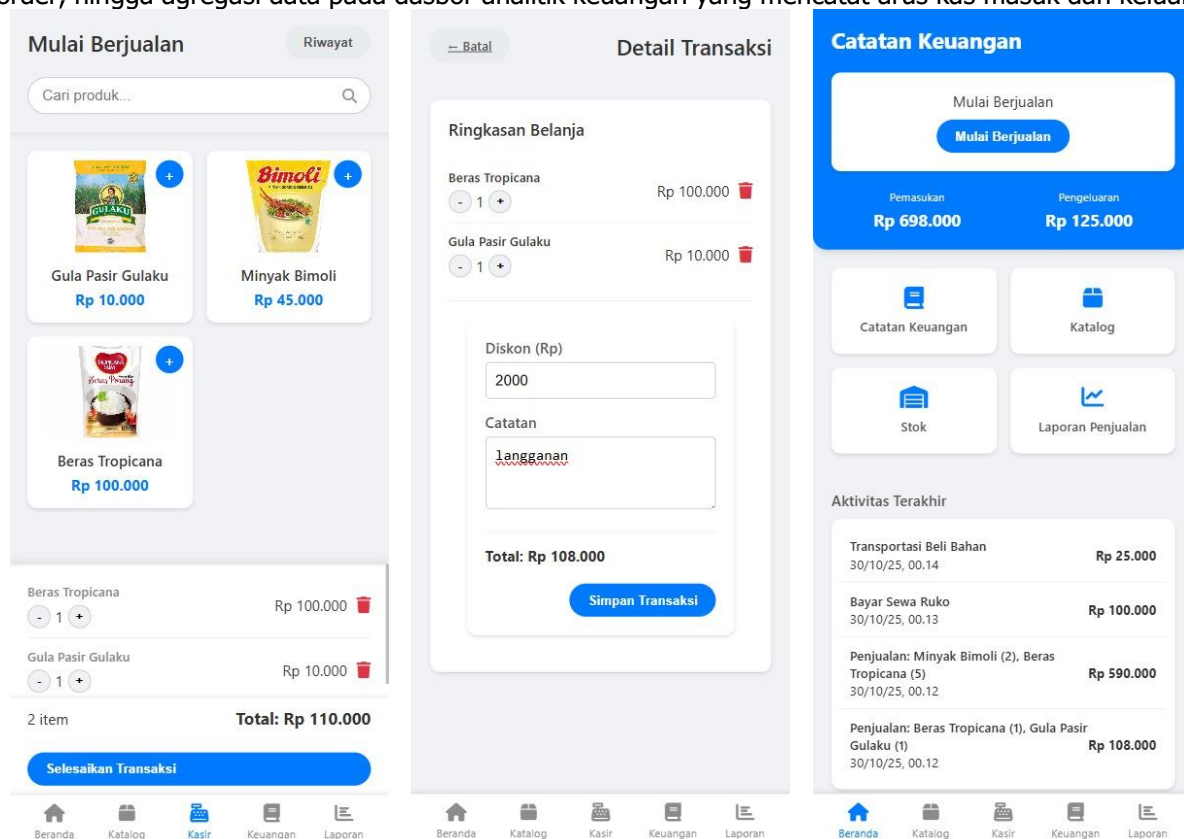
order, hingga agregasi data pada dasbor analitik keuangan yang mencatat arus kas masuk dan keluar

Mulai Berjualan

Riwayat

Cari produk...

+

GULAKU

Gula Pasir Gulaku
Rp 10.000

+

Bimoli

Minyak Bimoli
Rp 45.000

+

Beras Tropicana
Rp 100.000

Beras Tropicana
- 1 +
Rp 100.000

Gula Pasir Gulaku
- 1 +
Rp 10.000

2 item
Total: Rp 110.000

Selesaikan Transaksi

Beranda Katalog Kasir Keuangan Laporan

← Batal

Detail Transaksi

Ringkasan Belanja

Beras Tropicana
- 1 +
Rp 100.000

Gula Pasir Gulaku
- 1 +
Rp 10.000

Diskon (Rp)
2000

Catatan
langganan

Total: Rp 108.000

Simpan Transaksi

Beranda Katalog Kasir Keuangan Laporan

Catatan Keuangan

Mulai Berjualan
Mulai Berjualan

Pemasukan
Rp 698.000

Pengeluaran
Rp 125.000

Catatan Keuangan

Katalog

Stok

Laporan Penjualan

Aktivitas Terakhir

Transportasi Beli Bahan
30/10/25, 00.14
Rp 25.000

Bayar Sewa Ruko
30/10/25, 00.13
Rp 100.000

Penjualan: Minyak Bimoli (2), Beras Tropicana (5)
30/10/25, 00.12
Rp 590.000

Penjualan: Beras Tropicana (1), Gula Pasir Gulaku (1)
30/10/25, 00.12
Rp 108.000

Beranda Katalog Kasir Keuangan Laporan